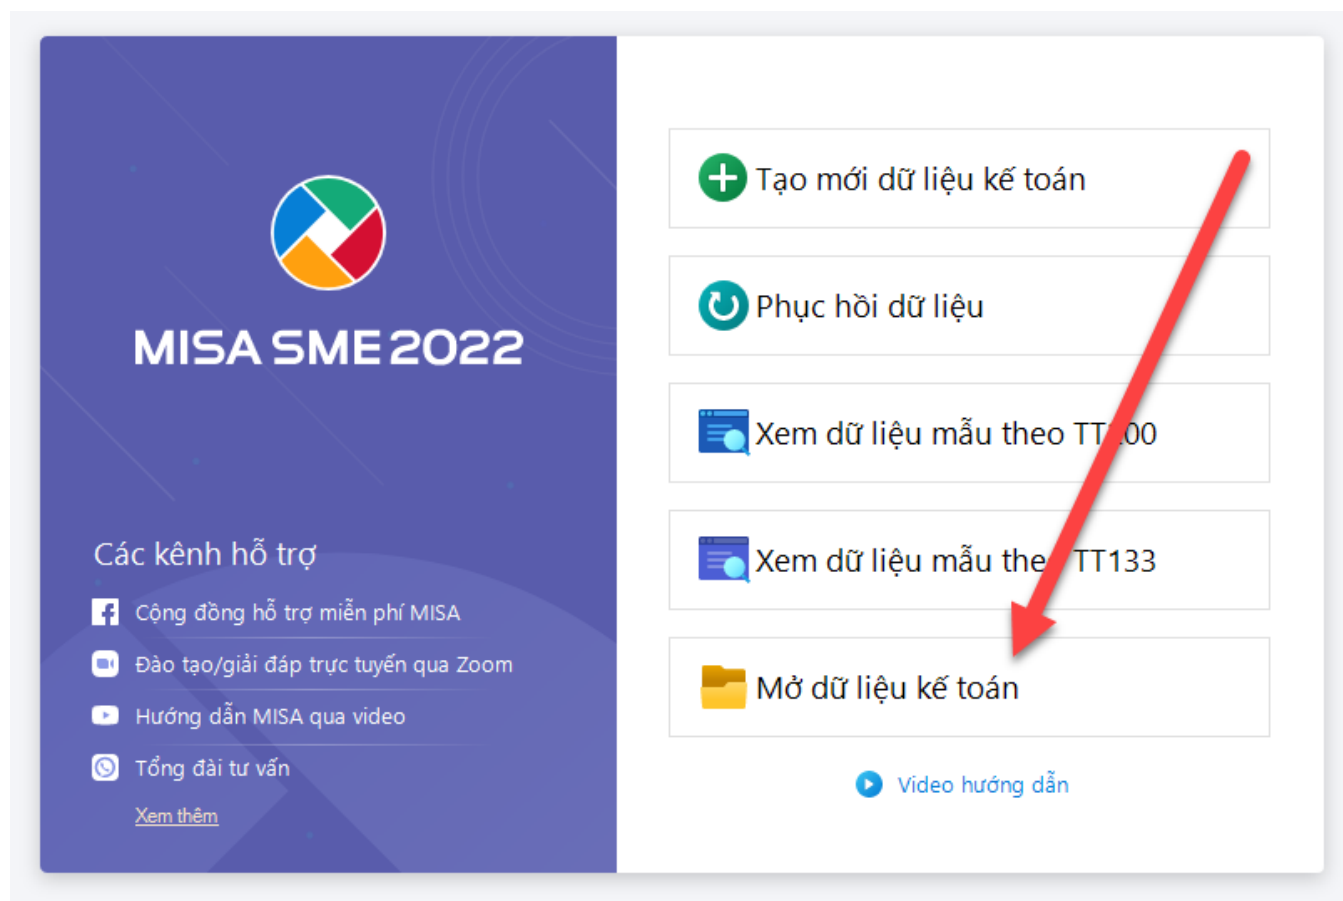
MISA SME 2022

Các kênh hỗ trợ

Cộng đồng hỗ trợ miễn phí MISA

Đào tạo/giải đáp trực tuyến qua Zoom

Hướng dẫn MISA qua video

Tổng đài tư vấn

Xem thêm

Tạo mới dữ liệu kế toán

Phục hồi dữ liệu

Xem dữ liệu mẫu theo TT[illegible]00

Xem dữ liệu mẫu the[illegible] TT133

Mở dữ liệu kế toán

Video hướng dẫn